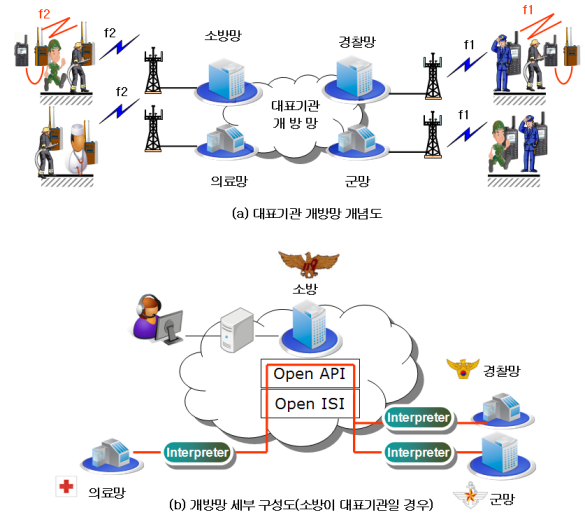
f2
f2
f2
소방망
경찰망
f1
f1
f1
대표기관
개 방 망
의료망
군망

(a) 대표기관 개방망 개념도

소방
Open API
Open ISI
경찰망
Interpreter
Interpreter
Interpreter
의료망
군망

(b) 개방망 세부 구성도(소방이 대표기관일 경우)